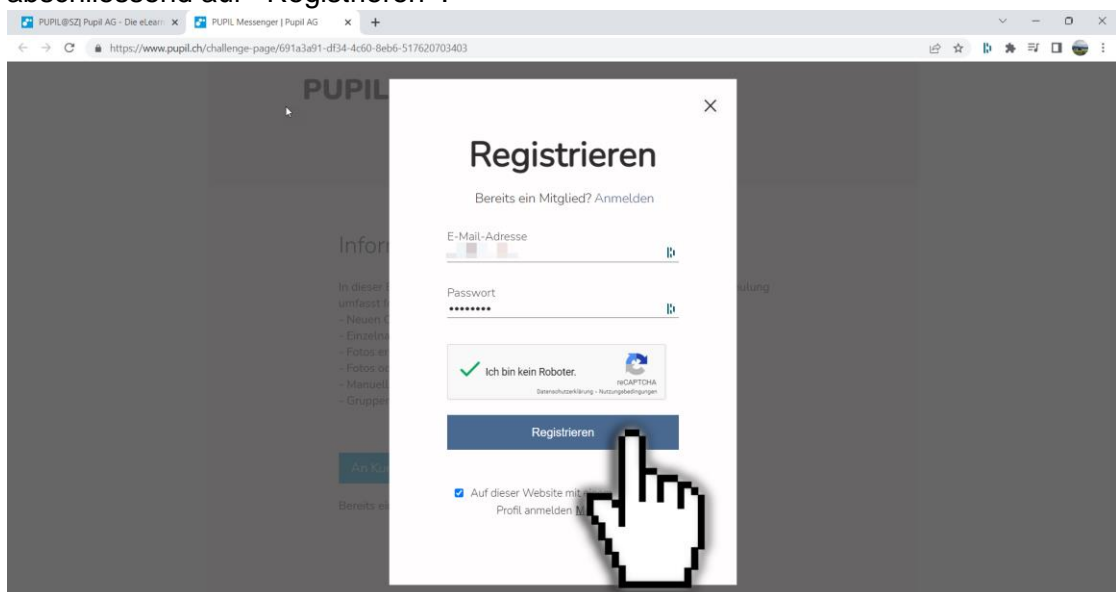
abschliessend auf "Registrieren".

PUPIL@SZ| Pupil AG - Die eLearn
PUPIL Messenger | Pupil AG

https://www.pupil.ch/challenge-page/691a3a91-df34-4c60-8eb6-517620703403

PUPIL

Infor

In dieser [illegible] ulung umfasst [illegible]
- Neuen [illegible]
- Einzeln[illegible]
- Fotos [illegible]
- Fotos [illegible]
- Manuel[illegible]
- Grupper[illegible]

An Ko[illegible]

Bereits ei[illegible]

Registrieren

Bereits ein Mitglied? Anmelden

E-Mail-Adresse

Passwort

•••••••••

Ich bin kein Roboter.

reCAPTCHA
Datenschutzerklärung - Nutzungsbedingungen

Registrieren

Auf dieser Website mit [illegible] Profil anmelden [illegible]